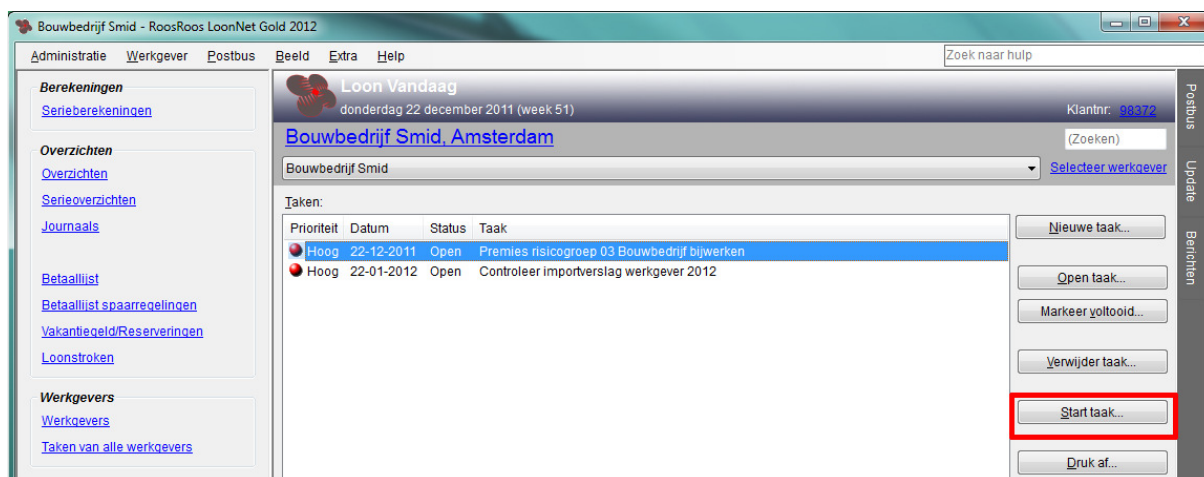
Bouwbedrijf Smid - RoosRoos LoonNet Gold 2012

Administratie Werkgever Postbus Beeld Extra Help

Zoek naar hulp

Berekeningen
Serieberekeningen

Overzichten
Overzichten
Serieoverzichten
Journaals

Betaallijst
Betaallijst spaarregelingen
Vakantiegeld/Reserveringen
Loonstroken

Werkgevers
Werkgevers
Taken van alle werkgevers

Loon Vandaag
donderdag 22 december 2011 (week 51)
Klantnr: 98372

Bouwbedrijf Smid, Amsterdam
(Zoeken)

Bouwbedrijf Smid
Selecteer werkgever

Taken:

| Prioriteit | Datum | Status | Taak |
|---|---|---|---|
| Hoog | 22-12-2011 | Open | Premies risicogroep 03 Bouwbedrijf bijwerken |
| Hoog | 22-01-2012 | Open | Controleer importverslag werkgever 2012 |

Nieuwe taak...
Open taak...
Markeer voltooid...
Verwijder taak...
Start taak...
Druk af...

Postbus
Update
Berichten